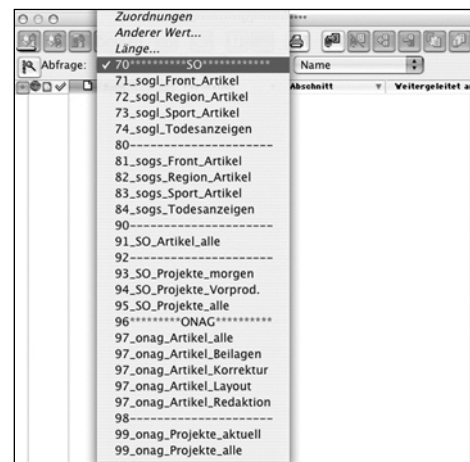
Zuordnungen
Anderer Wert...
Länge...
✓ 70**********SO***********
71_sogl_Front_Artikel
72_sogl_Region_Artikel
73_sogl_Sport_Artikel
74_sogl_Todesanzeigen
80--------------------
81_sogs_Front_Artikel
82_sogs_Region_Artikel
83_sogs_Sport_Artikel
84_sogs_Todesanzeigen
90--------------------
91_SO_Artikel_alle
92--------------------
93_SO_Projekte_morgen
94_SO_Projekte_Vorprod.
95_SO_Projekte_alle
96*********ONAG**********
97_onag_Artikel_alle
97_onag_Artikel_Beilagen
97_onag_Artikel_Korrektur
97_onag_Artikel_Layout
97_onag_Artikel_Redaktion
98--------------------
99_onag_Projekte_aktuell
99_onag_Projekte_alle

Abfrage:
Name
Abschnitt
Weitergeleitet a